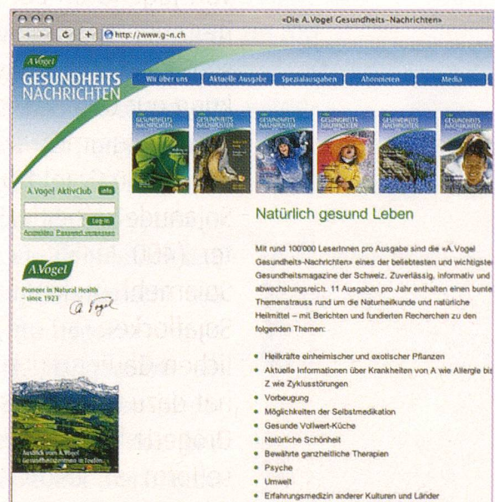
«Die A.Vogel Gesundheits-Nachrichten»

http://www.g-n.ch

A.Vogel
GESUNDHEITS NACHRICHTEN

Wir über uns | Aktuelle Ausgabe | Spezialausgaben | Abonnieren | Media

A.Vogel AktivClub info

Log-in

Anmelden Passwort vergessen

A.Vogel
Pioneer in Natural Health – since 1923
A. Vogel

Natürlich gesund Leben

Mit rund 100'000 LeserInnen pro Ausgabe sind die «A.Vogel Gesundheits-Nachrichten» eines der beliebtesten und wichtigsten Gesundheitsmagazine der Schweiz. Zuverlässig, informativ und abwechslungsreich. 11 Ausgaben pro Jahr enthalten einen bunten Themenstrauss rund um die Naturheilkunde und natürliche Heilmittel – mit Berichten und fundierten Recherchen zu den folgenden Themen:

- Heilkräfte einheimischer und exotischer Pflanzen
- Aktuelle Informationen über Krankheiten von A wie Allergie bis Z wie Zyklusstörungen
- Vorbeugung
- Möglichkeiten der Selbstmedikation
- Gesunde Vollwert-Küche
- Natürliche Schönheit
- Bewährte ganzheitliche Therapien
- Psyche
- Umwelt
- Erfahrungsmedizin anderer Kulturen und Länder